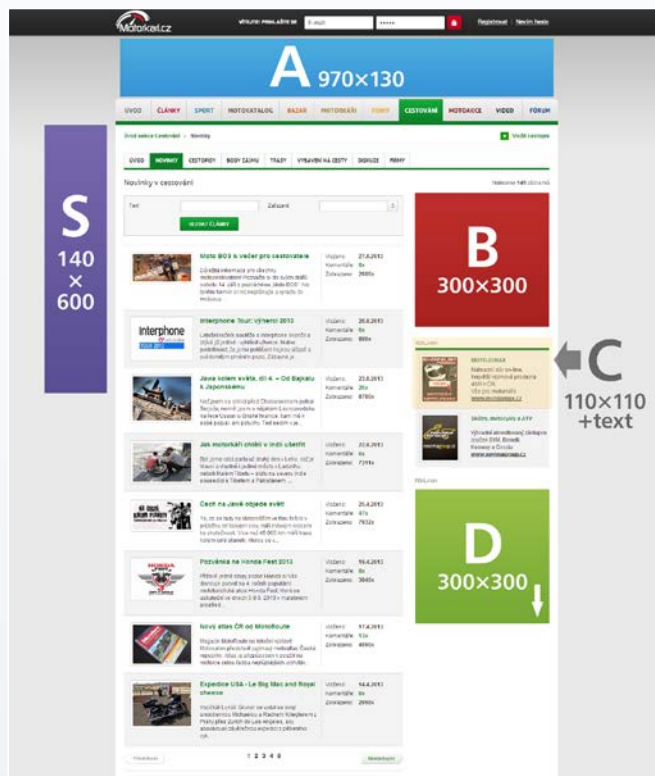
Motorkari.cz

RYCHLÉ PŘIHLÁŠENÍ

E-mail

Registrovat | Nevím heslo

A 970×130

ÚVOD | ČLÁNKY | SPORT | MOTOKATALOG | BAZAR | MOTORKÁŘI | FÓRY | CESTOVÁNÍ | MOTOAKCE | VIDEO | FÓRUM

Úvod sekce Cestování > Novinky

Vložit cestopis

ÚVOD | NOVINKY | CESTOPISY | BODY ZÁJMU | TRASY | VYBAVENÍ NA CESTY | DISKUZE | FIRMY

Novinky v cestování

Nalezeno 141 záznamů

Text

Zařazení

HLEDAT ČLÁNKY

S 140 × 600

B 300×300

C 110×110 +text

D 300×300

Moto BOS s večer pro cestovatele

Vloženo 27.8.2013
Komentáře 0x
Zobrazeno 2560x

Interphone Tour: výherci 2013

Vloženo 26.8.2013
Komentáře 0x
Zobrazeno 899x

Jawa kolem světa, díl 4. – Od Bajkalu k Japonskému

Vloženo 23.8.2013
Komentáře 20x
Zobrazeno 8780x

Jak motorkáři chtěli v Indii uběhl

Vloženo 22.8.2013
Komentáře 8x
Zobrazeno 7319x

Cech na Jawě objede svět

Vloženo 25.4.2013
Komentáře 41x
Zobrazeno 7932x

Pozvánka na Honda Fest 2013

Vloženo 18.4.2013
Komentáře 0x
Zobrazeno 3845x

Nový atlas ČR od MotoRoute

Vloženo 17.4.2013
Komentáře 13x
Zobrazeno 4890x

Expedice USA – Le Big Mac and Royal cheese

Vloženo 14.4.2013
Komentáře 0x
Zobrazeno 2990x

MOTOLOKALE

Skútry, motocykly a ATV

www.sportmotocykly.cz

1 2 3 4 5